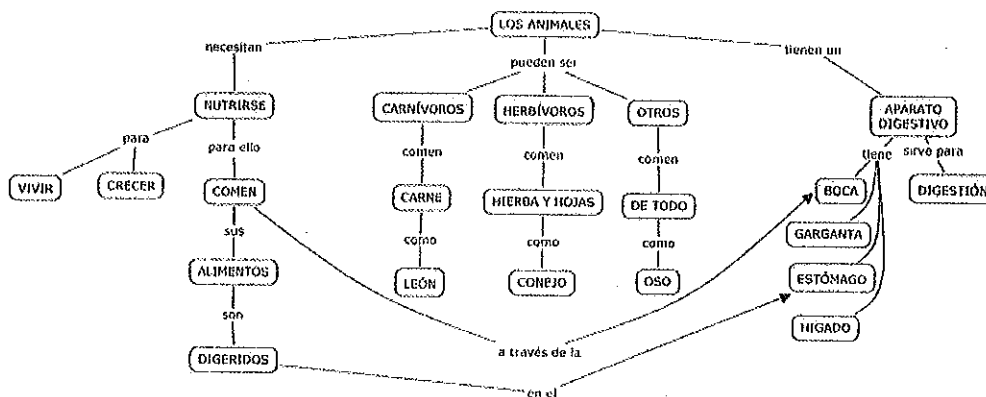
LOS ANIMALES

necesitan

pueden ser

tienen un

NUTRIRSE

para

VIVIR

CRECER

para ello

COMEN

sus

ALIMENTOS

son

DIGERIDOS

CARNÍVOROS

comen

CARNE

como

LEÓN

HERBÍVOROS

comen

HIERBA Y HOJAS

como

CONEJO

OTROS

comen

DE TODO

como

OSO

APARATO DIGESTIVO

tiene

sirve para

DIGESTIÓN

BOCA

GARGANTA

ESTÓMAGO

HÍGADO

a través de la

en el